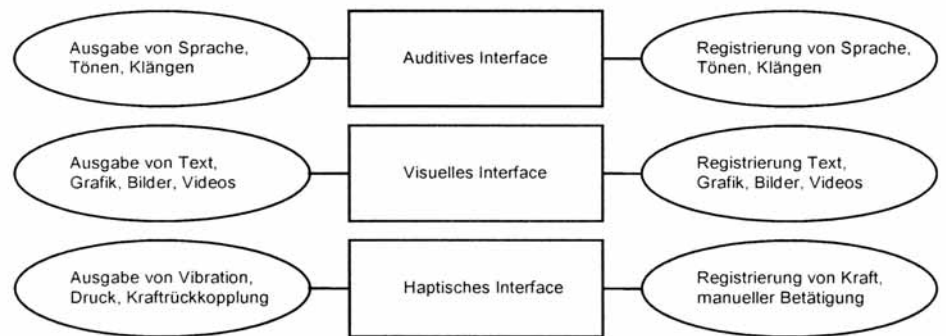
Ausgabe von Sprache, Tönen, Klängen

Auditives Interface

Registrierung von Sprache, Tönen, Klängen

Ausgabe von Text, Grafik, Bilder, Videos

Visuelles Interface

Registrierung Text, Grafik, Bilder, Videos

Ausgabe von Vibration, Druck, Kraftrückkopplung

Haptisches Interface

Registrierung von Kraft, manueller Betätigung